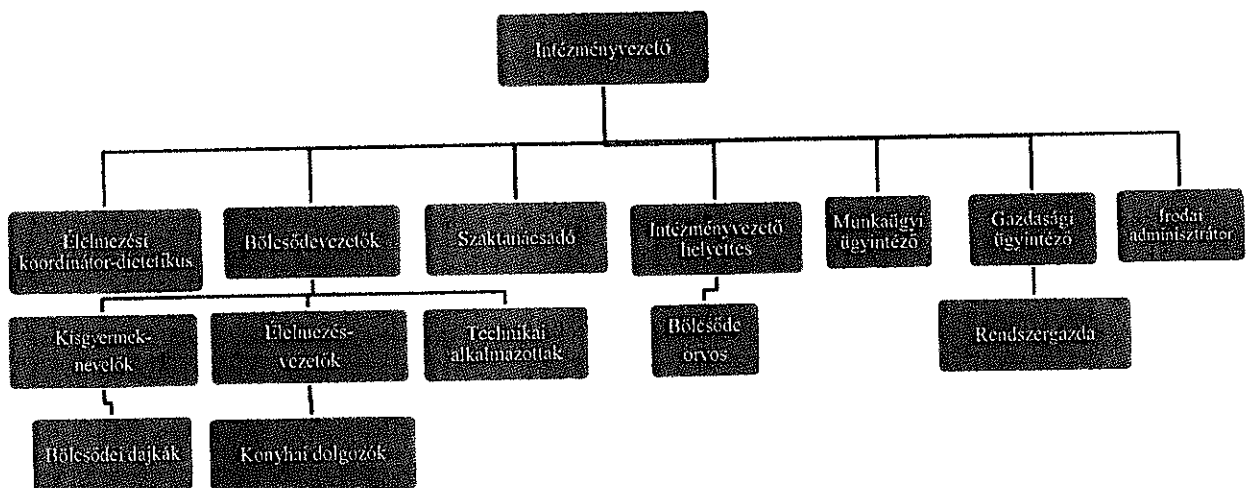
Intézményvezető

Élelmezési koordinátor-dietetikus

Bölcsődevezetők

Szaktanácsadó

Intézményvezető helyettes

Munkaügyi ügyintéző

Gazdasági ügyintéző

Irodai adminisztrátor

Kisgyermeknevelők

Élelmezésvezetők

Technikai alkalmazottak

Bölcsőde orvos

Rendszergazda

Bölcsődei dajkák

Konyhai dolgozók